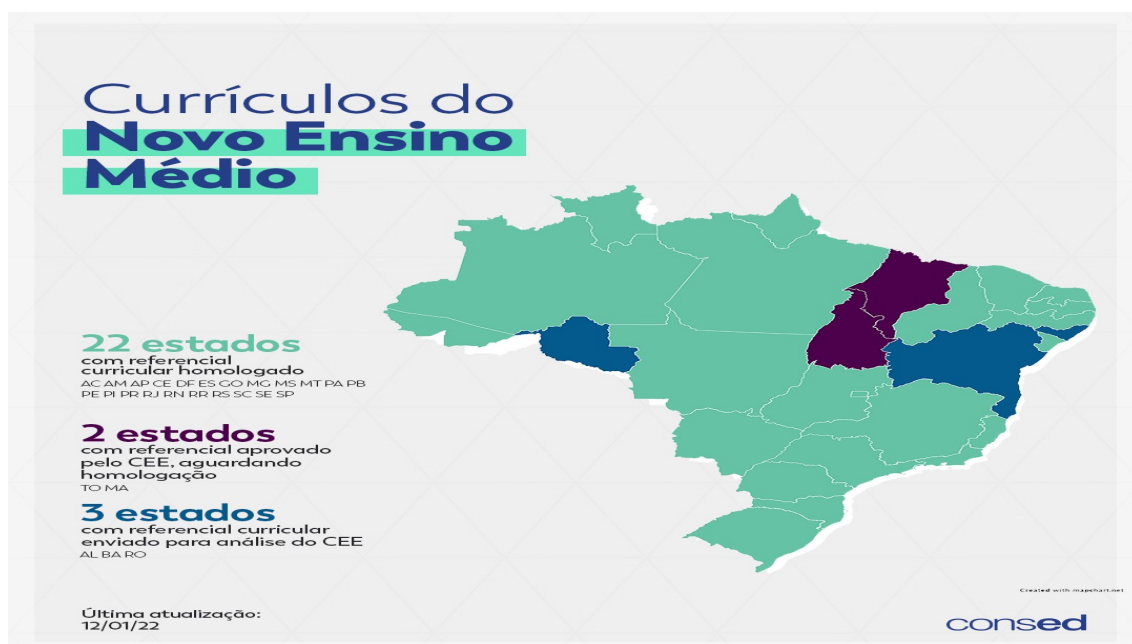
Currículos do
Novo Ensino
Médio

22 estados
com referencial curricular homologado
AC AM AP CE DF ES GO MG MS MT PA PB PE PI PR RJ RN RR RS SC SE SP

2 estados
com referencial aprovado pelo CEE, aguardando homologação
TO MA

3 estados
com referencial curricular enviado para análise do CEE
AL BA RO

Created with mapchart.net

Última atualização:
12/01/22

consed